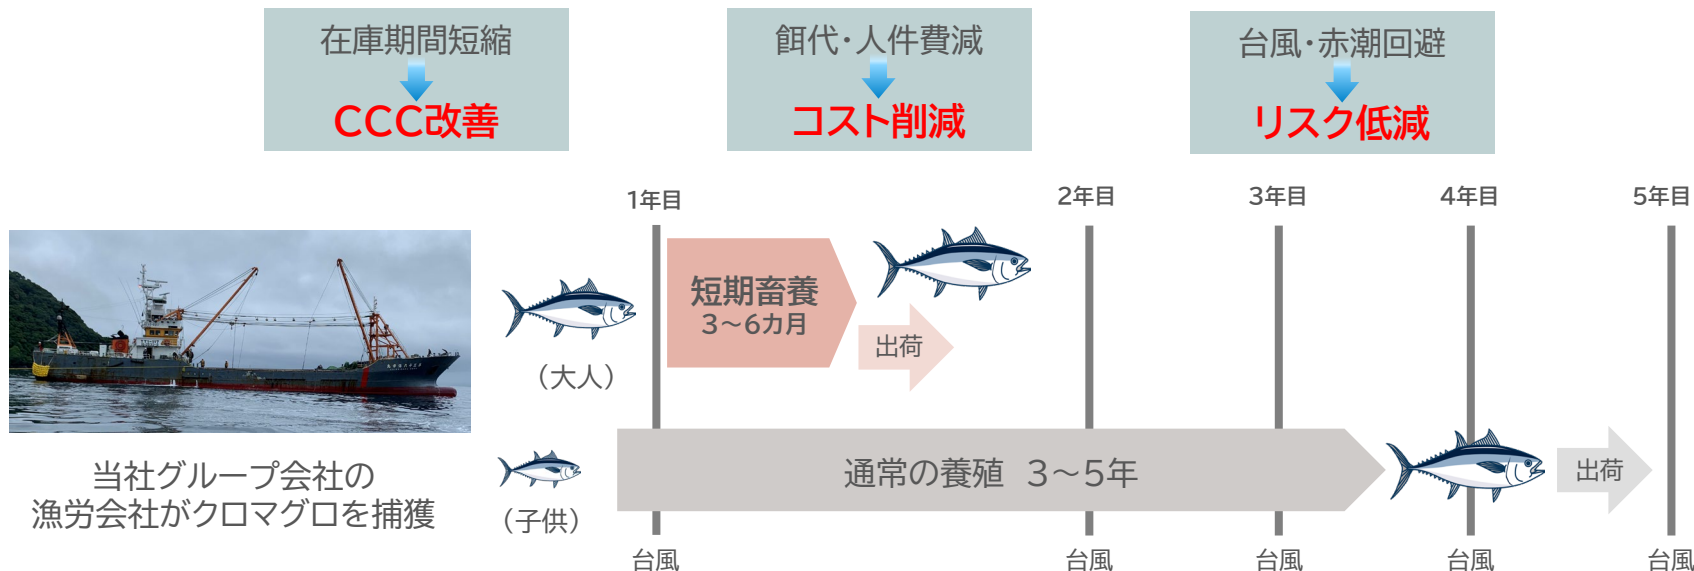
在庫期間短縮
CCC改善

餌代・人件費減
コスト削減

台風・赤潮回避
リスク低減

1年目
2年目
3年目
4年目
5年目

当社グループ会社の漁労会社がクロマグロを捕獲

（大人）

短期畜養
3～6カ月

出荷

（子供）

通常の養殖　3～5年

出荷

台風
台風
台風
台風
台風